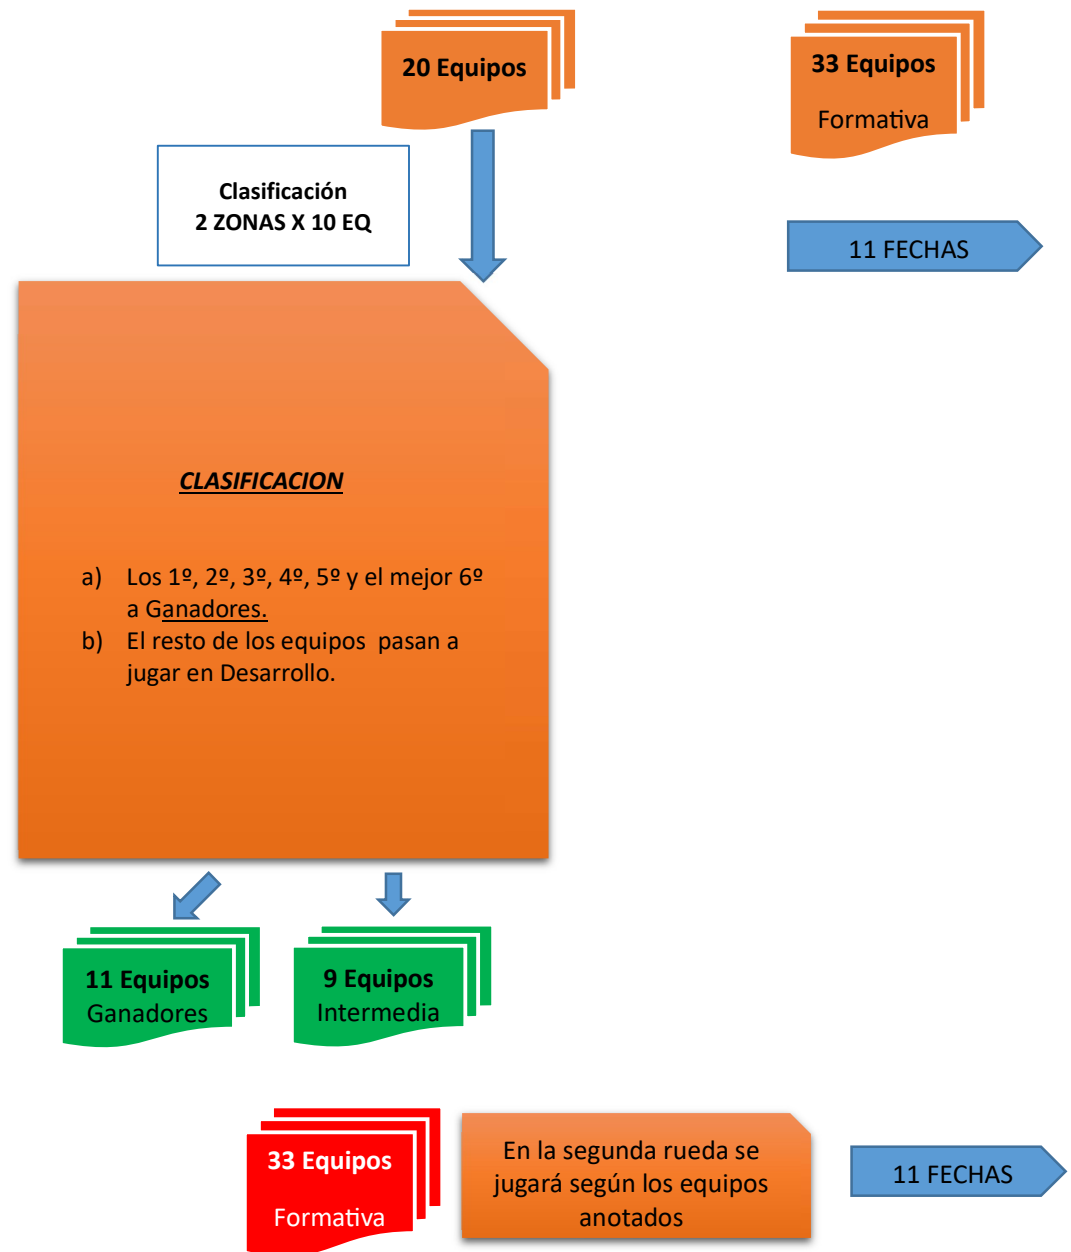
20 Equipos

33 Equipos

Formativa

Clasificación
2 ZONAS X 10 EQ

11 FECHAS

CLASIFICACION

a) Los 1º, 2º, 3º, 4º, 5º y el mejor 6º a Ganadores.
b) El resto de los equipos pasan a jugar en Desarrollo.

11 Equipos
Ganadores

9 Equipos
Intermedia

33 Equipos

Formativa

En la segunda rueda se jugará según los equipos anotados

11 FECHAS